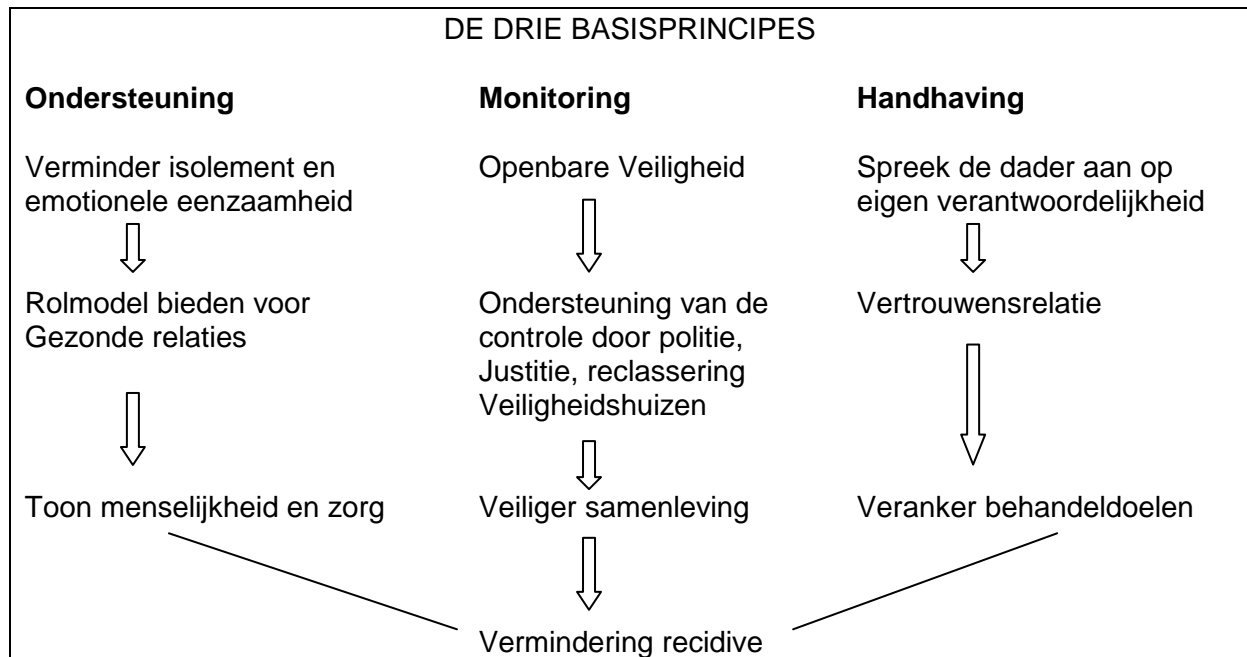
DE DRIE BASISPRINCIPES

**Ondersteuning**

Verminder isolement en emotionele eenzaamheid

Rolmodel bieden voor Gezonde relaties

Toon menselijkheid en zorg

**Monitoring**

Openbare Veiligheid

Ondersteuning van de controle door politie, Justitie, reclassering Veiligheidshuizen

Veiliger samenleving

**Handhaving**

Spreek de dader aan op eigen verantwoordelijkheid

Vertrouwensrelatie

Veranker behandeldoelen

Vermindering recidive